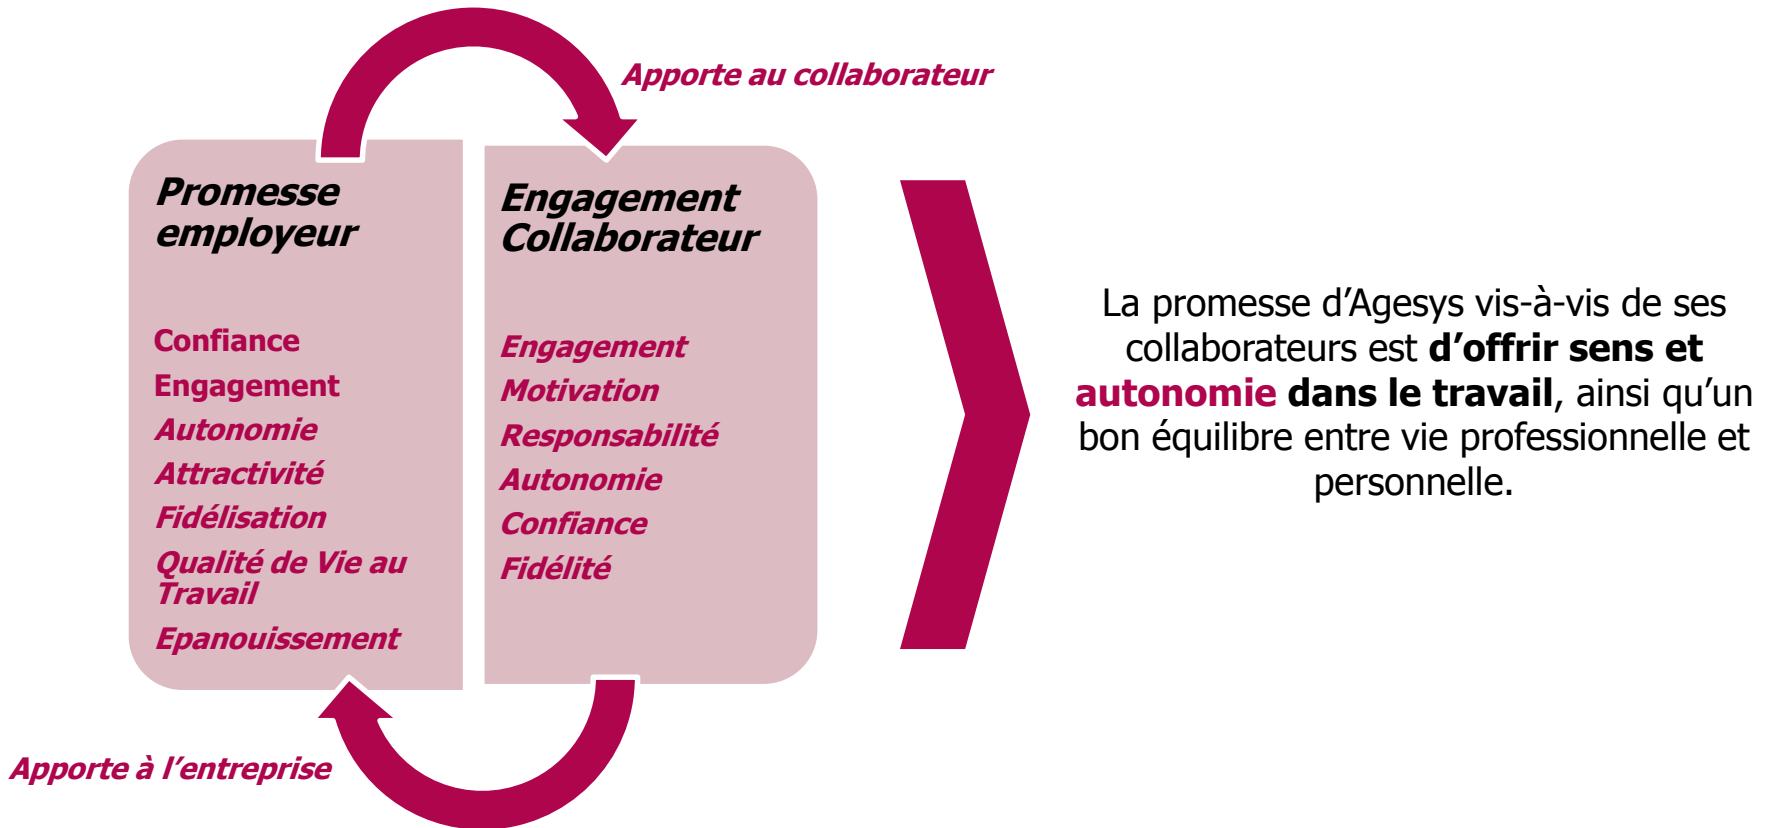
Apporte au collaborateur

Promesse employeur

Confiance
Engagement
Autonomie
Attractivité
Fidélisation
Qualité de Vie au Travail
Epanouissement

Engagement Collaborateur

Engagement
Motivation
Responsabilité
Autonomie
Confiance
Fidélité

Apporte à l'entreprise

La promesse d'Agesys vis-à-vis de ses collaborateurs est d'offrir sens et autonomie dans le travail, ainsi qu'un bon équilibre entre vie professionnelle et personnelle.